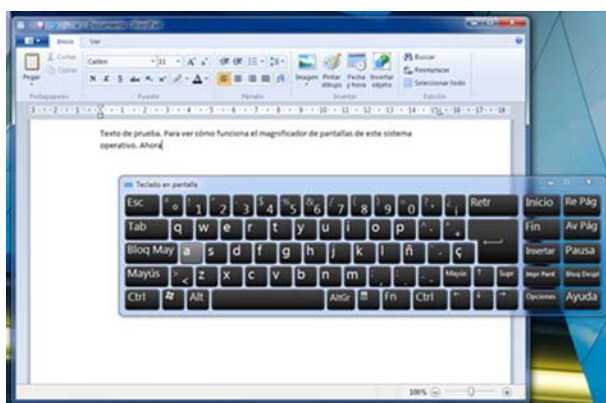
Documento - WordPad

Inicio Ver

Pegar Cortar Copiar Portapapeles

Calibri 11 Fuente

Párrafo

Imagen Pintar dibujo Fecha y hora Insertar objeto Insertar

Buscar Reemplazar Seleccionar todo Edición

Texto de prueba. Para ver cómo funciona el magnificador de pantallas de este sistema operativo. Ahora

Teclado en pantalla

| Esc | º | 1 | 2 | 3 | 4 | 5 | 6 | 7 | 8 | 9 | 0 | ' | ¡ | Retr | Inicio | Re Pág |
|---|---|---|---|---|---|---|---|---|---|---|---|---|---|---|---|---|
| Tab | q | w | e | r | t | y | u | i | o | p | ` | + | | | Fin | Av Pág |
| Bloq May | a | s | d | f | g | h | j | k | l | ñ | ´ | ç | | | Insertar | Pausa |
| Mayús | < | z | x | c | v | b | n | m | , | . | - | Mayús | ↑ | Supr | Impr Pant | Bloq Despl |
| Ctrl | | Alt | | | | | | | AltGr | | Fn | Ctrl | ← | ↓ | → | Opciones | Ayuda |

100%